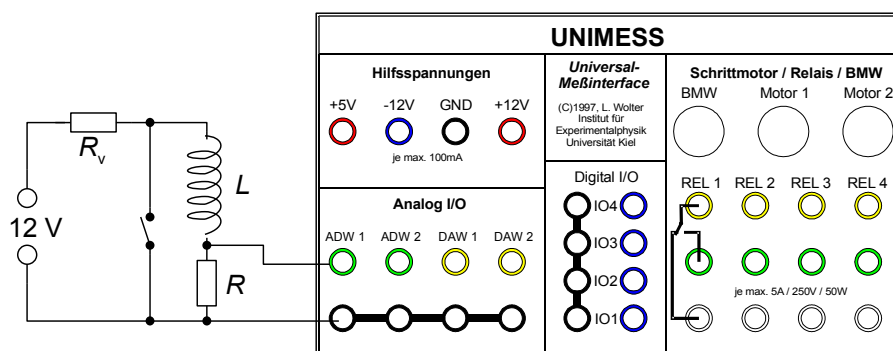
UNIMESS

Hilfsspannungen

+5V -12V GND +12V

je max. 100mA

Universal-Meßinterface

(C)1997, L. Wolter Institut für Experimentalphysik Universität Kiel

Schrittmotor / Relais / BMW

BMW Motor 1 Motor 2

$R_v$

$L$

12 V

$R$

Analog I/O

ADW 1 ADW 2 DAW 1 DAW 2

Digital I/O

IO4

IO3

IO2

IO1

REL 1 REL 2 REL 3 REL 4

je max. 5A / 250V / 50W